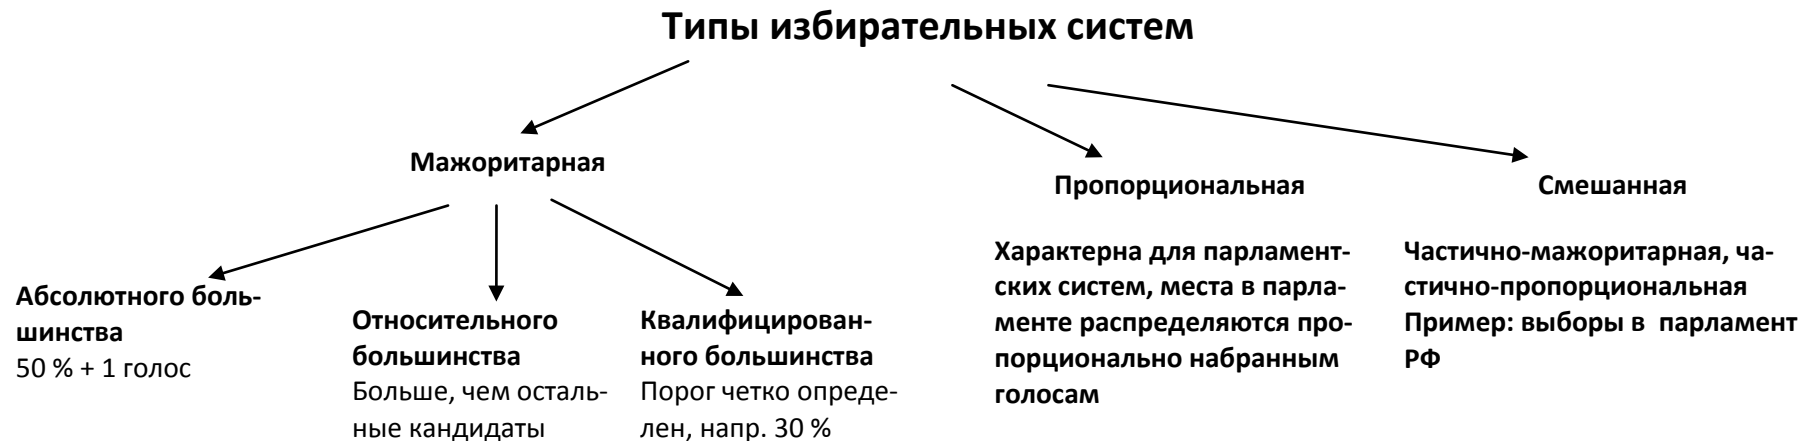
Типы избирательных систем

Мажоритарная

Пропорциональная

Смешанная

Абсолютного большинства
50 % + 1 голос

Относительного большинства
Больше, чем остальные кандидаты

Квалифицированного большинства
Порог четко определен, напр. 30 %

Характерна для парламентских систем, места в парламенте распределяются пропорционально набранным голосам

Частично-мажоритарная, частично-пропорциональная
Пример: выборы в парламент РФ